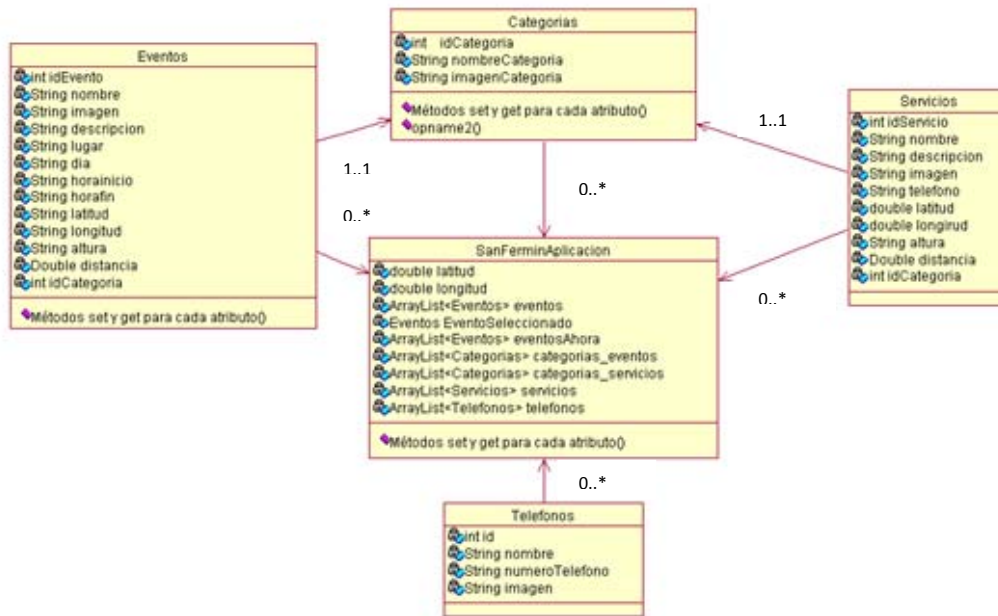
Categorias
int idCategoria
String nombreCategoria
String imagenCategoria
Métodos set y get para cada atributo()
opname2()

Eventos
int idEvento
String nombre
String imagen
String descripcion
String lugar
String dia
String horainicio
String horafin
String latitud
String longitud
String altura
Double distancia
int idCategoria
Métodos set y get para cada atributo()

1..1

0..*

0..*

1..1

Servicios
int idServicio
String nombre
String descripcion
String imagen
String telefono
double latitud
double longirud
String altura
Double distancia
int idCategoria

0..*

SanFerminAplicacion
double latitud
double longitud
ArrayList<Eventos> eventos
Eventos EventoSeleccionado
ArrayList<Eventos> eventosAhora
ArrayList<Categorias> categorias_eventos
ArrayList<Categorias> categorias_servicios
ArrayList<Servicios> servicios
ArrayList<Telefonos> telefonos
Métodos set y get para cada atributo()

0..*

Telefonos
int id
String nombre
String numeroTelefono
String imagen